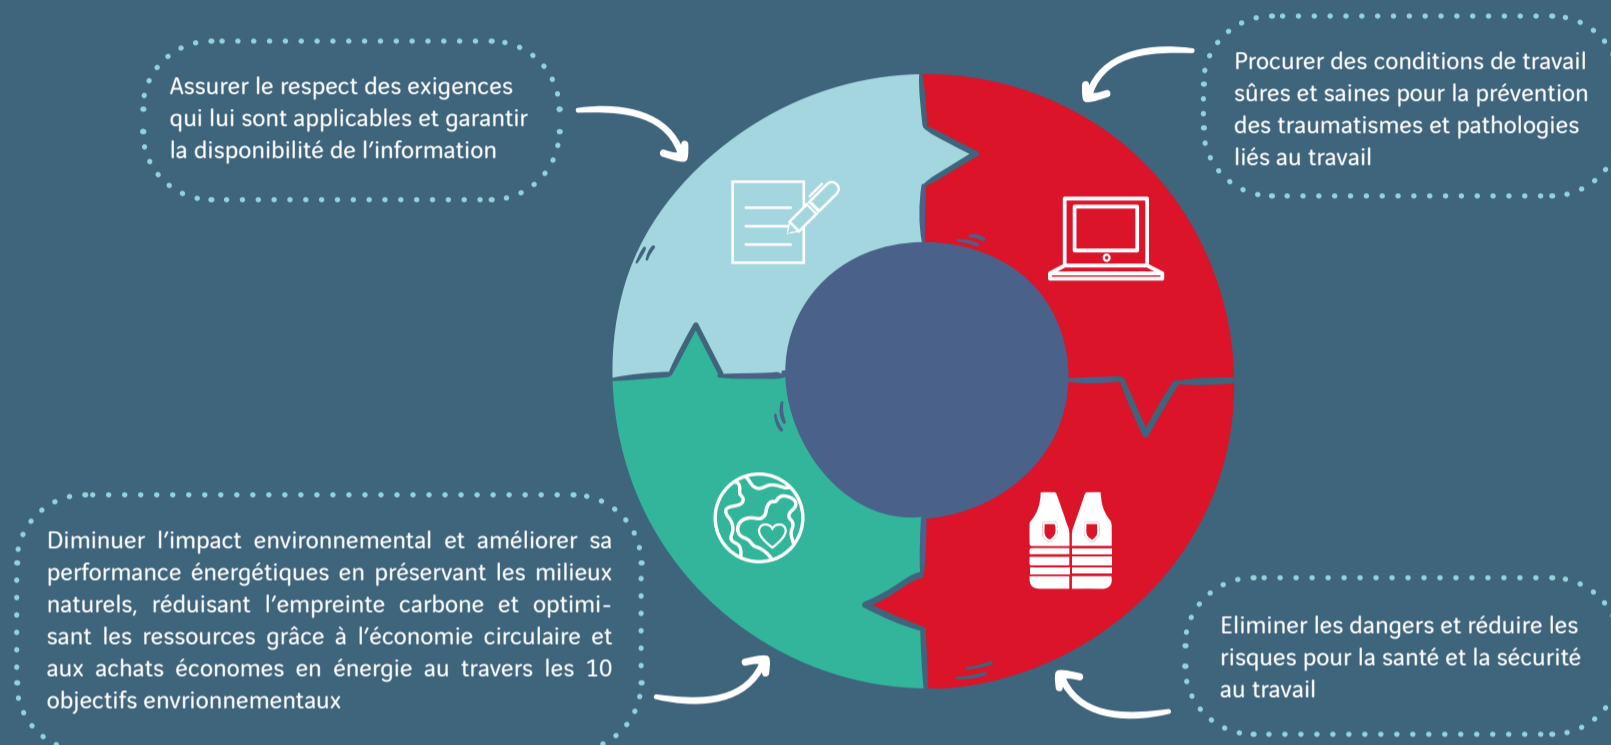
Assurer le respect des exigences qui lui sont applicables et garantir la disponibilité de l'information

Procurer des conditions de travail sûres et saines pour la prévention des traumatismes et pathologies liés au travail

Diminuer l'impact environnemental et améliorer sa performance énergétiques en préservant les milieux naturels, réduisant l'empreinte carbone et optimisant les ressources grâce à l'économie circulaire et aux achats économes en énergie au travers les 10 objectifs envrionnementaux

Eliminer les dangers et réduire les risques pour la santé et la sécurité au travail